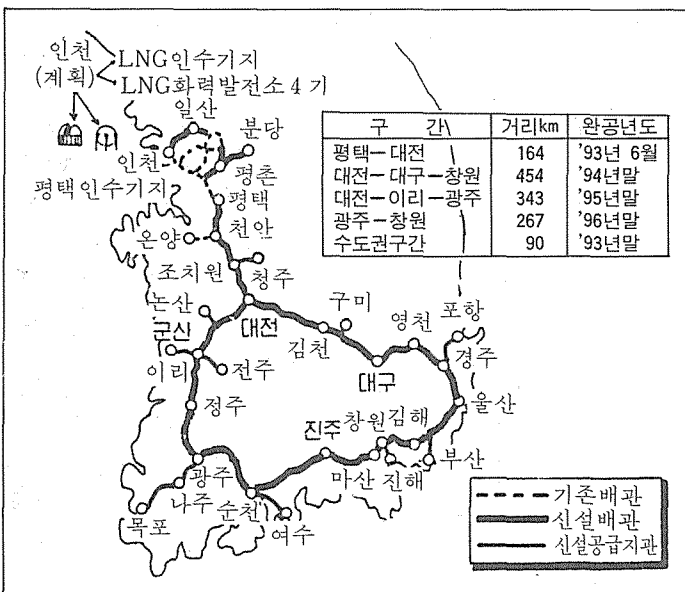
인천 (계획) LNG인수기지 LNG화력발전소 4 기

| 구 간 | 거리km | 완공년도 |
|---|---|---|
| 평택—대전 | 164 | '93년 6월 |
| 대전—대구—창원 | 454 | '94년말 |
| 대전—이리—광주 | 343 | '95년말 |
| 광주—창원 | 267 | '96년말 |
| 수도권구간 | 90 | '93년말 |

일산
분당
인천
평촌
평택인수기지
평택
천안
온양
조치원
청주
논산
대전
구미
영천
포항
군산
김천
경주
이리
전주
대구
울산
정주
진주
창원
김해
부산
광주
마산
진해
나주
순천
목포
여수

기존배관
신설배관
신설공급지관